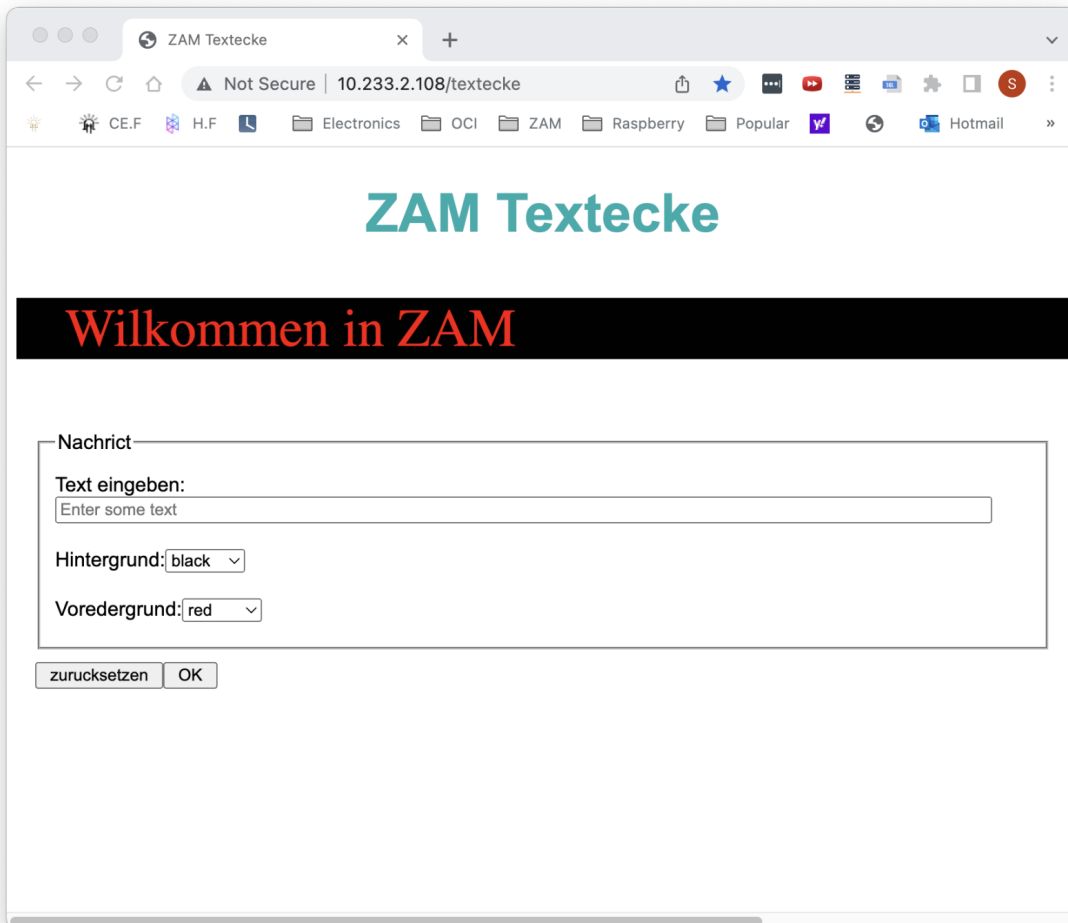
ZAM Textecke

Not Secure | 10.233.2.108/textecke

CE.F H.F Electronics OCI ZAM Raspberry Popular Hotmail »

S

ZAM Textecke

Wilkommen in ZAM

Nachrict

Text eingeben:

Enter some text

Hintergrund: black

Voredergrund: red

zurucksetzen OK